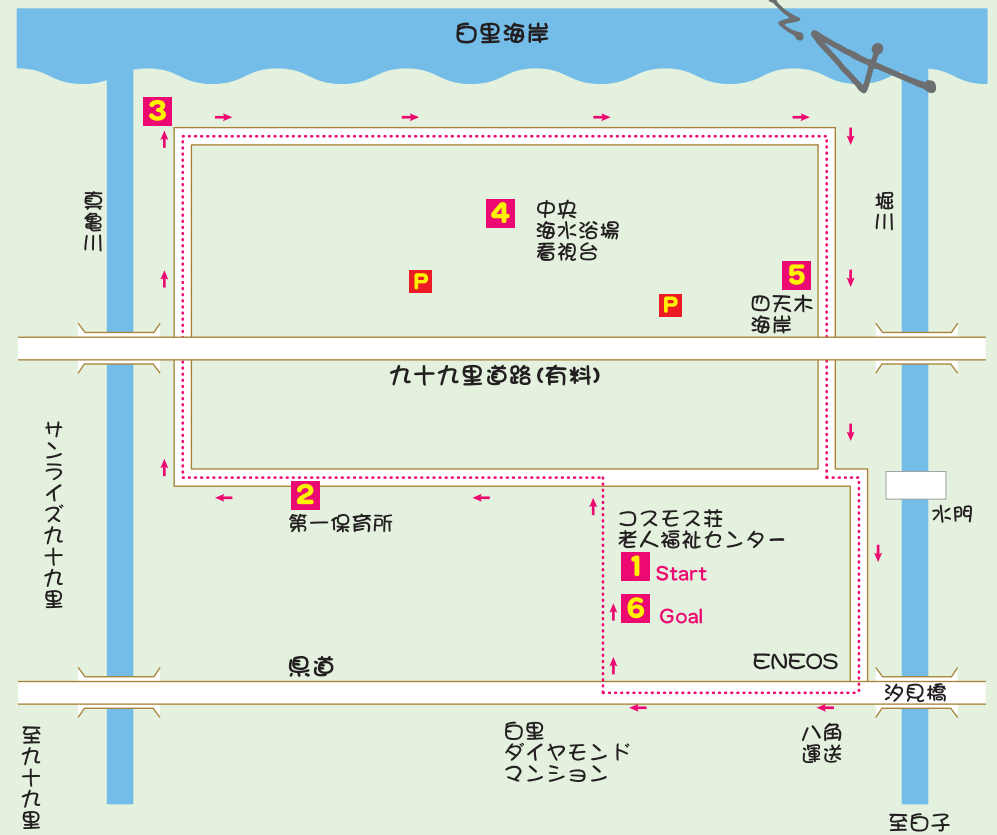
白里海岸

3

真亀川

4 中央 海水浴場 看視台

P

P

5 四天木 海岸

堀川

九十九里道路(有料)

サンライズ九十九里

2 第一保育所

コスモス荘 老人福祉センター

1 Start

6 Goal

水門

県道

ENEOS

汐見橋

白里 ダイヤモンド マンション

八角 運送

至九十九里

至白子